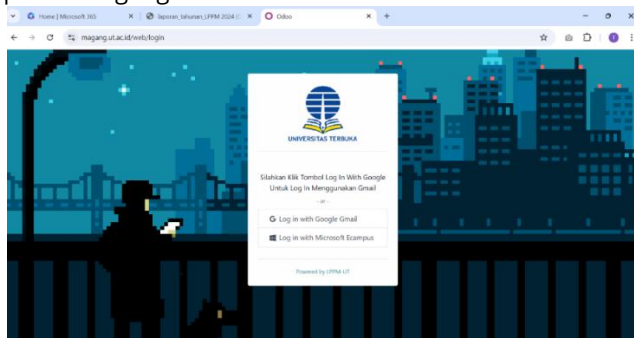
Home | Microsoft 365
laporan_tahunan_LPPM 2024
Odoo
magang.ut.ac.id/web/login

UNIVERSITAS TERBUKA

Silahkan Klik Tombol Log In With Google Untuk Log In Menggunakan Gmail

— or —

Log in with Google Gmail

Log in with Microsoft Ecampus

Powered by LPPM-UT